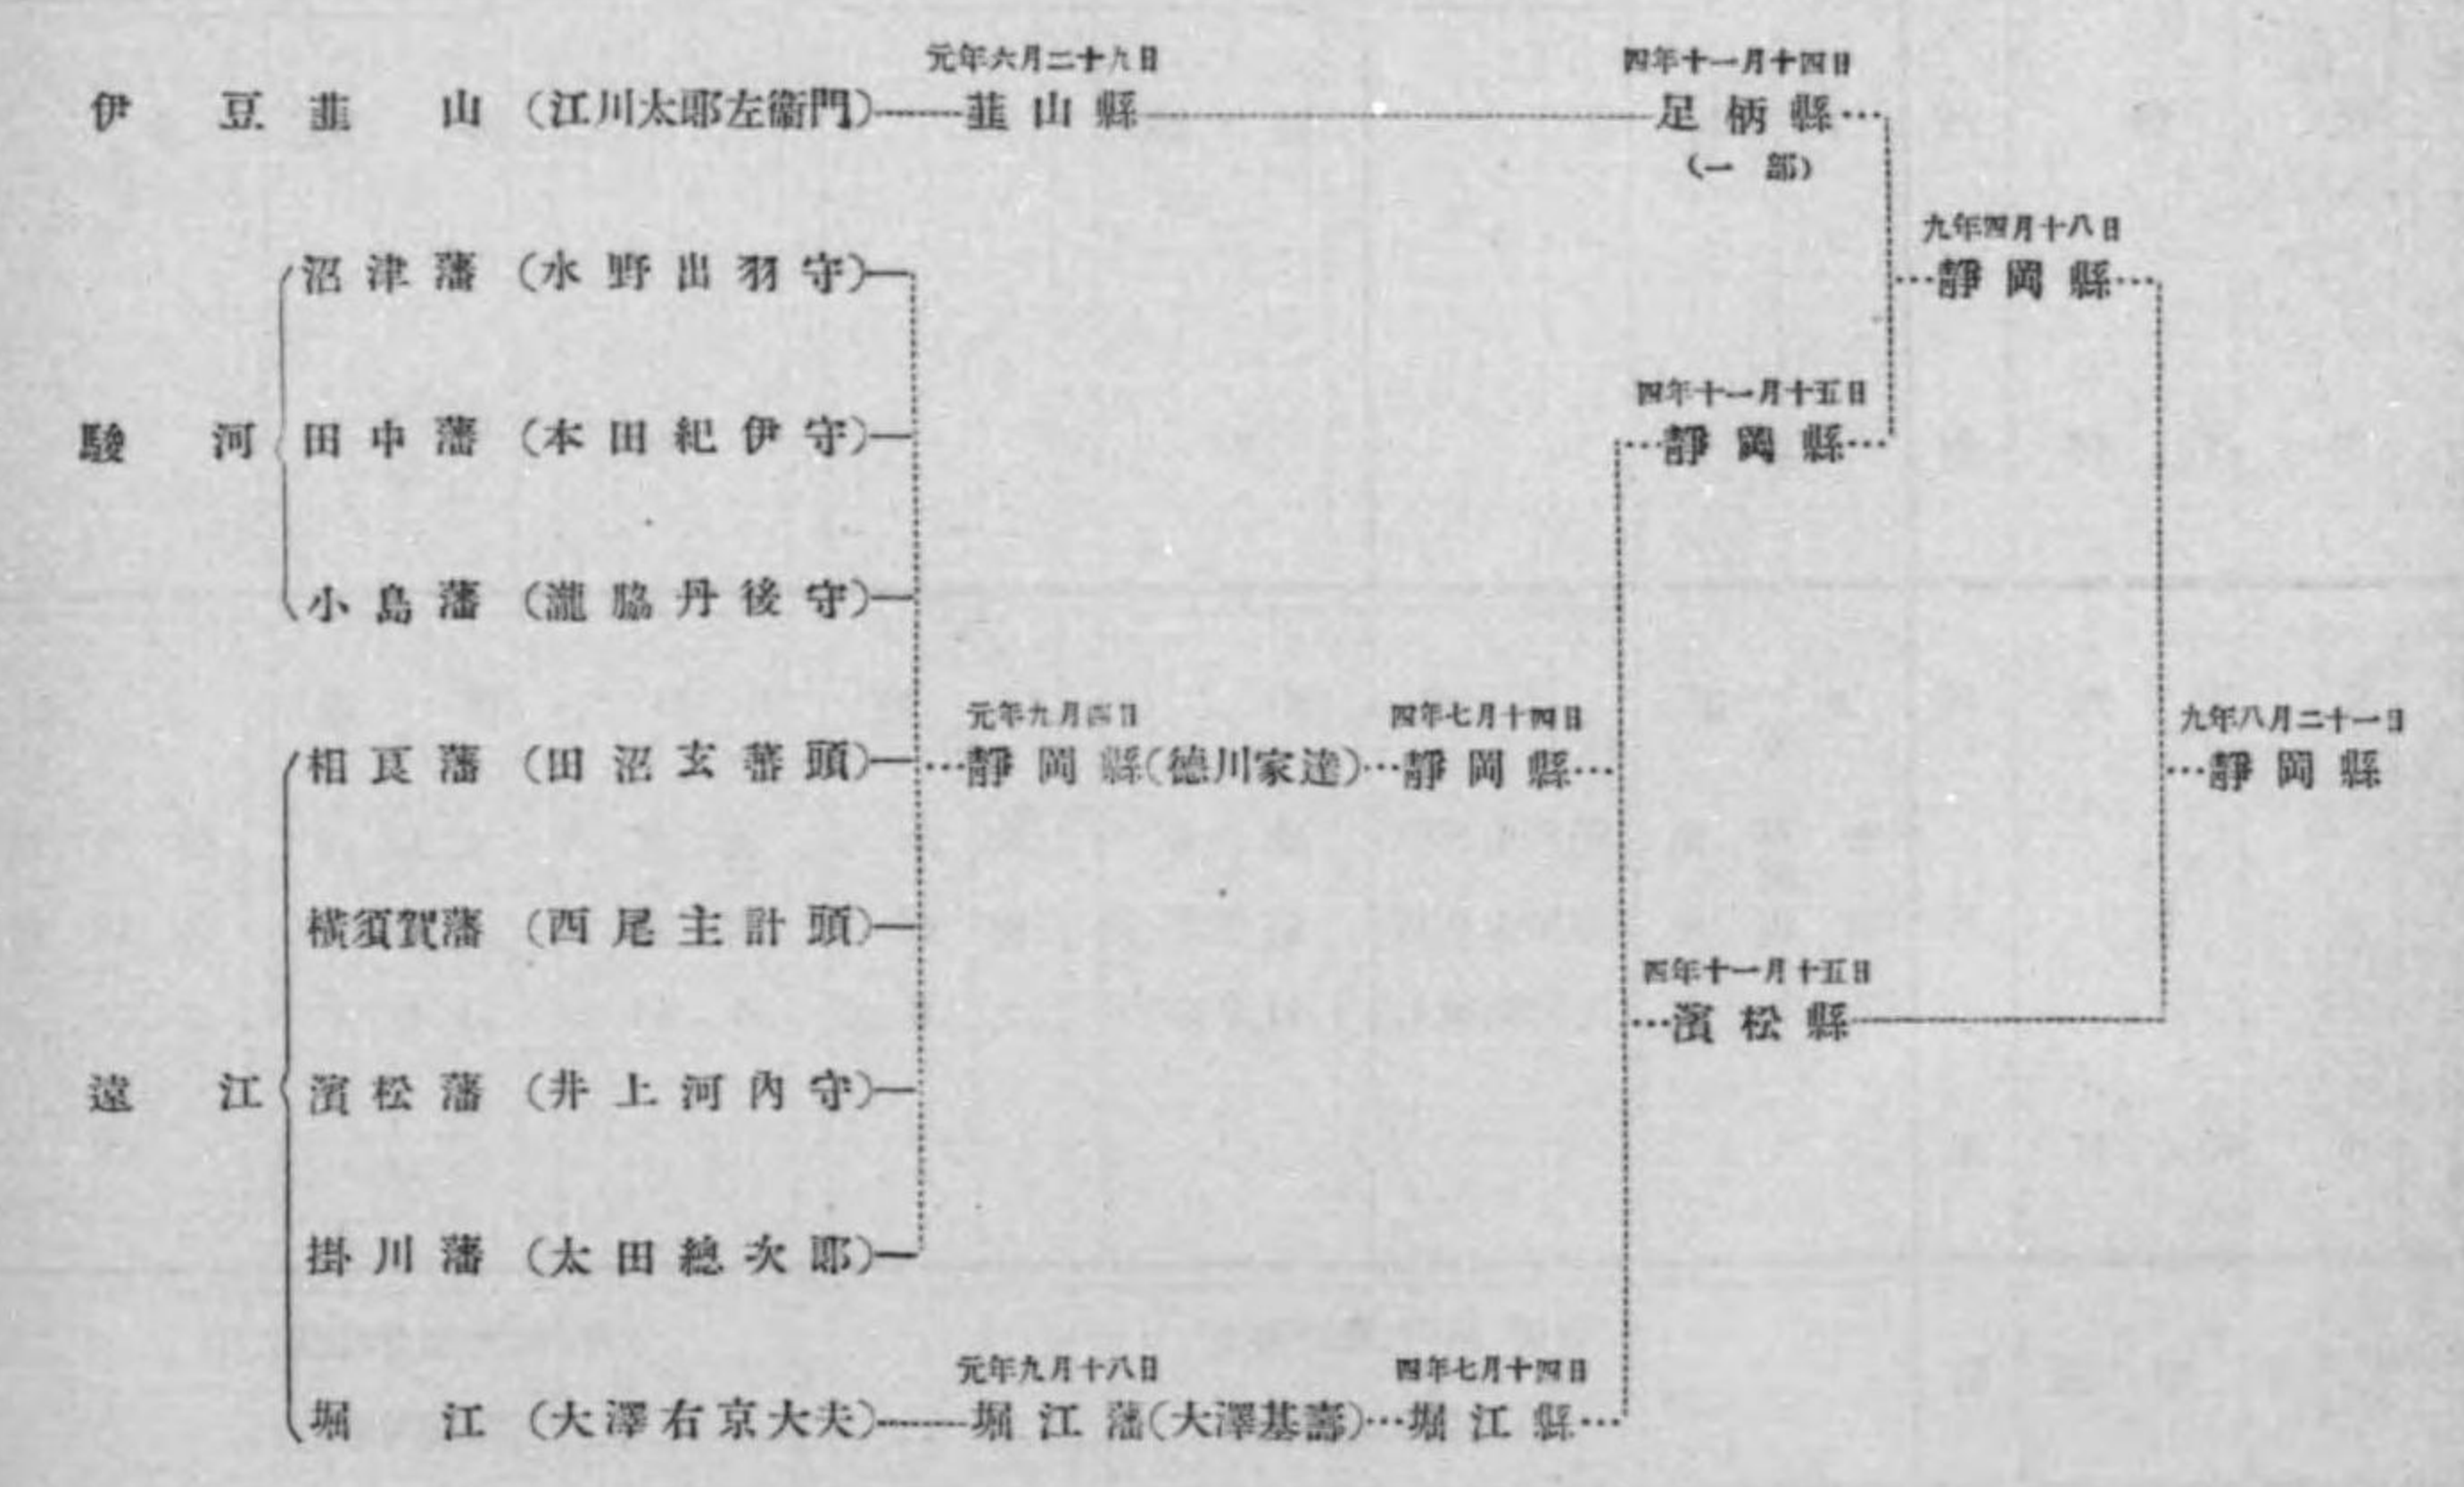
伊豆 韮山（江川太郎左衛門）――元年六月二十九日 韮山縣――四年十一月十四日 足柄縣（一部）…

駿河 沼津藩（水野出羽守）
田中藩（本田紀伊守）
小島藩（瀧脇丹後守）

遠江 相良藩（田沼玄蕃頭）
横須賀藩（西尾主計頭）
濱松藩（井上河内守）
掛川藩（太田總次郎）
……元年九月四日 靜岡縣（徳川家達）…四年七月十四日 靜岡縣…

堀江（大澤右京大夫）――元年九月十八日 堀江藩（大澤基壽）…四年七月十四日 堀江縣…

四年十一月十五日 靜岡縣…
四年十一月十五日 濱松縣

九年四月十八日 靜岡縣…

九年八月二十一日 靜岡縣